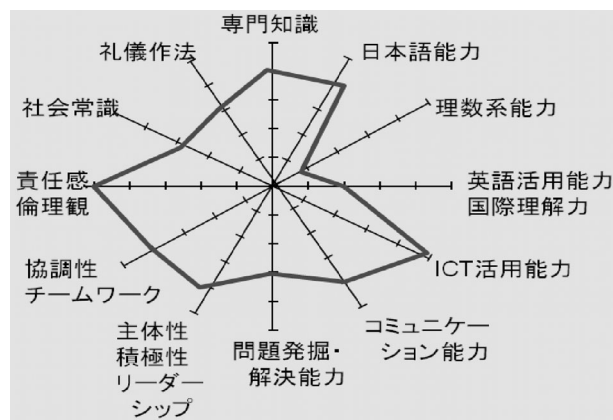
専門知識

礼儀作法

日本語能力

社会常識

理数系能力

責任感
倫理観

英語活用能力
国際理解力

協調性
チームワーク

ICT活用能力

主体性
積極性
リーダーシップ

問題発掘・
解決能力

コミュニケーション能力